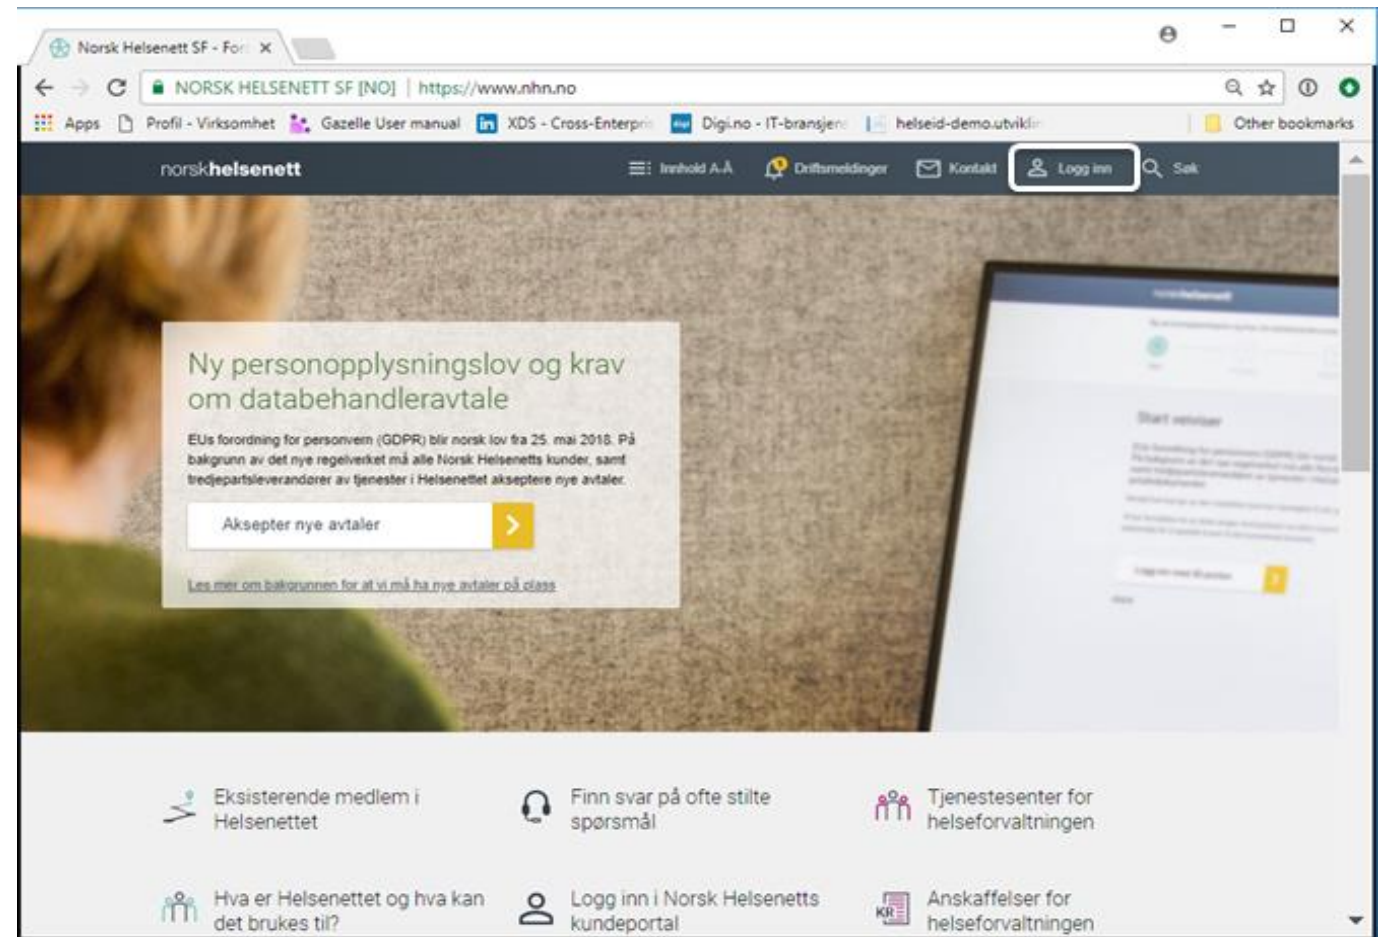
Norsk Helsenett SF - For ×

NORSK HELSENETT SF [NO] | https://www.nhn.no

Apps Profil - Virksomhet Gazelle User manual XDS - Cross-Enterpr Digi.no - IT-bransjen helseid-demo.utvikl Other bookmarks

norskhelsenett

Innhold A-Å Driftsmeldinger Kontakt Logg inn Søk

Ny personopplysningslov og krav om databehandleravtale

EUs forordning for personvern (GDPR) blir norsk lov fra 25. mai 2018. På bakgrunn av det nye regelverket må alle Norsk Helsenetts kunder, samt tredjepartsleverandører av tjenester i Helsenettet akseptere nye avtaler.

Aksepter nye avtaler

Les mer om bakgrunnen for at vi må ha nye avtaler på plass

Start veiviser

Eksisterende medlem i Helsenettet

Finn svar på ofte stilte spørsmål

Tjenestesenter for helseforvaltningen

Hva er Helsenettet og hva kan det brukes til?

Logg inn i Norsk Helsenetts kundeportal

Anskaffelser for helseforvaltningen